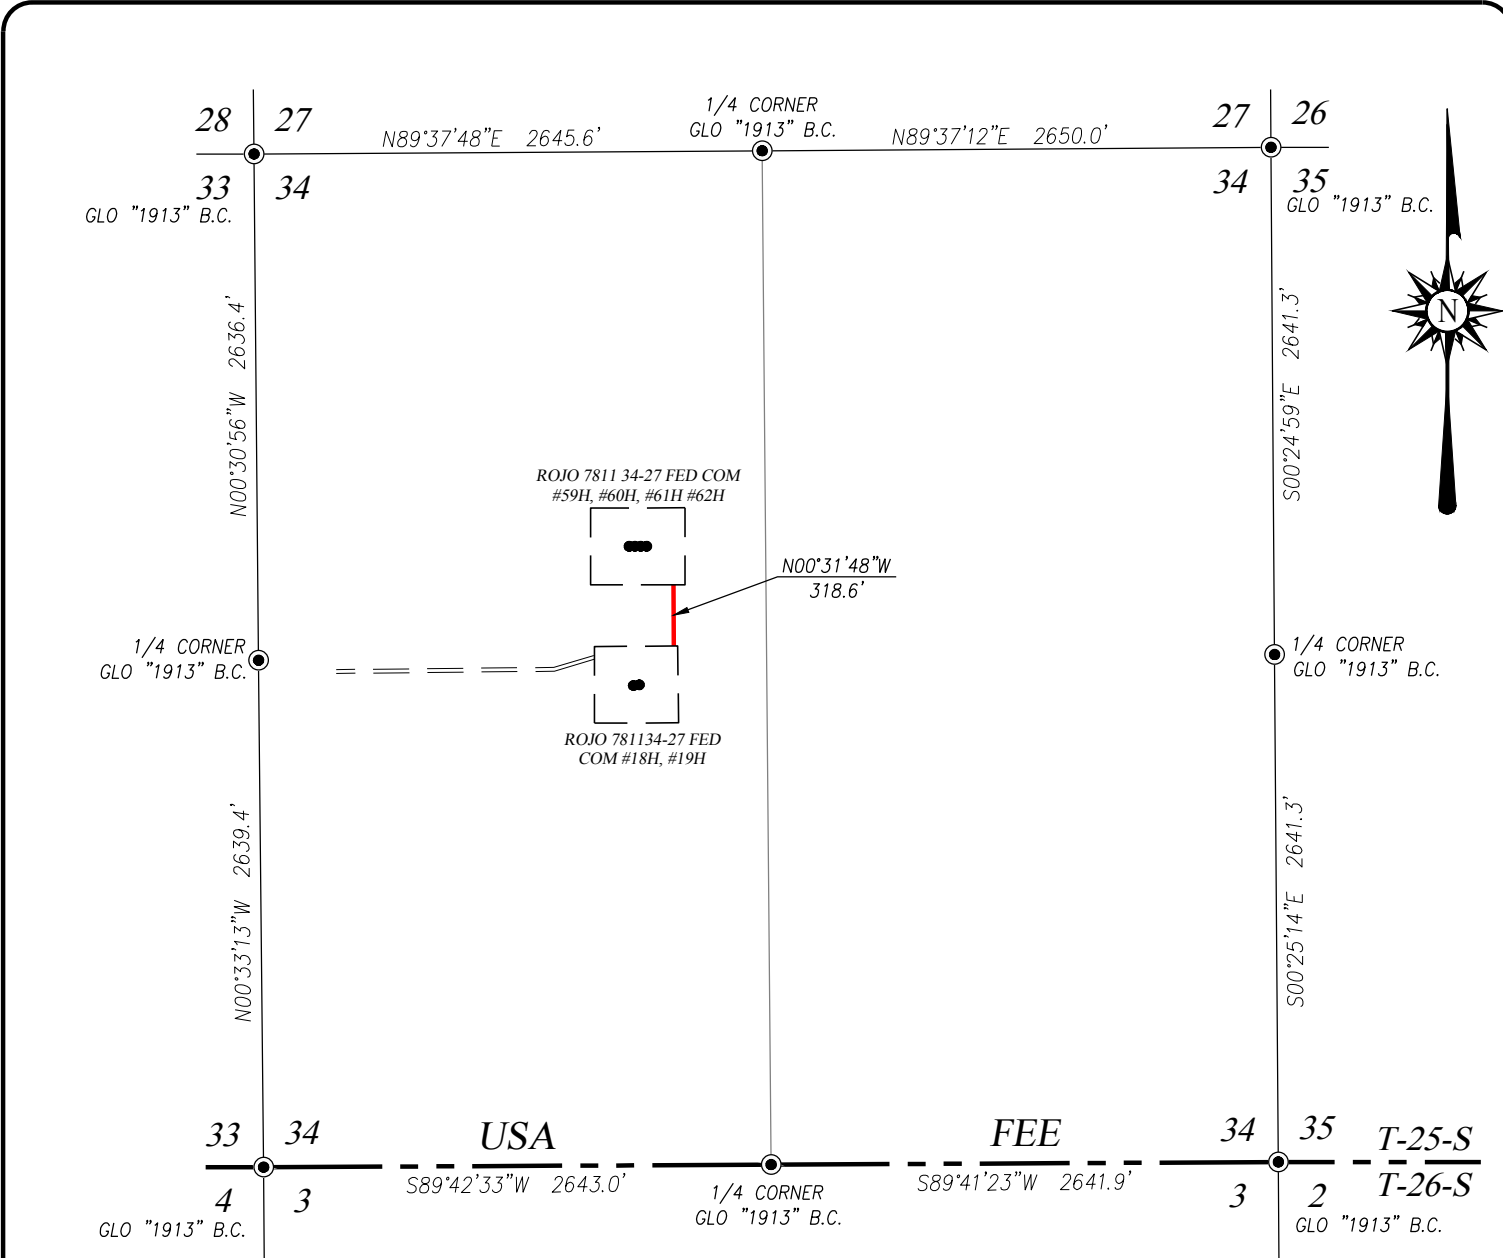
28 27
N89°37'48"E 2645.6'
1/4 CORNER
GLO "1913" B.C.
N89°37'12"E 2650.0'
27 26
33 34
GLO "1913" B.C.
34 35
GLO "1913" B.C.
N

N00°30'56"W 2636.4'

S00°24'59"E 2641.3'

ROJO 7811 34-27 FED COM
#59H, #60H, #61H #62H

N00°31'48"W
318.6'

1/4 CORNER
GLO "1913" B.C.

1/4 CORNER
GLO "1913" B.C.

ROJO 781134-27 FED
COM #18H, #19H

N00°33'13"W 2639.4'

S00°25'14"E 2641.3'

33 34
USA
FEE
34 35
T-25-S
S89°42'33"W 2643.0'
1/4 CORNER
GLO "1913" B.C.
S89°41'23"W 2641.9'
T-26-S
4 3
GLO "1913" B.C.
3 2
GLO "1913" B.C.